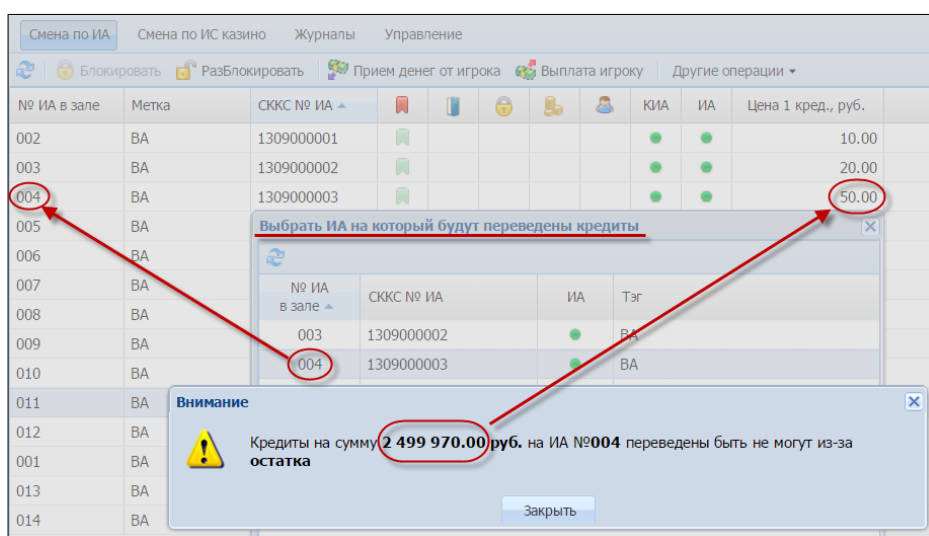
Смена по ИА | Смена по ИС казино | Журналы | Управление

Блокировать | РазБлокировать | Прием денег от игрока | Выплата игроку | Другие операции

| № ИА в зале | Метка | СККС № ИА | | | | | | КИА | ИА | Цена 1 кред., руб. |
|---|---|---|---|---|---|---|---|---|---|---|
| 002 | ВА | 1309000001 | | | | | | | | 10.00 |
| 003 | ВА | 1309000002 | | | | | | | | 20.00 |
| 004 | ВА | 1309000003 | | | | | | | | 50.00 |
| 005 | ВА | | | | | | | | | |
| 006 | ВА | | | | | | | | | |
| 007 | ВА | | | | | | | | | |
| 008 | ВА | | | | | | | | | |
| 009 | ВА | | | | | | | | | |
| 010 | ВА | | | | | | | | | |
| 011 | ВА | | | | | | | | | |
| 012 | ВА | | | | | | | | | |
| 001 | ВА | | | | | | | | | |
| 013 | ВА | | | | | | | | | |
| 014 | ВА | | | | | | | | | |

Выбрать ИА на который будут переведены кредиты

| № ИА в зале | СККС № ИА | ИА | Тэг |
|---|---|---|---|
| 003 | 1309000002 | | ВА |
| 004 | 1309000003 | | ВА |

Внимание

Кредиты на сумму 2 499 970.00 руб. на ИА №004 переведены быть не могут из-за остатка

Закрыть